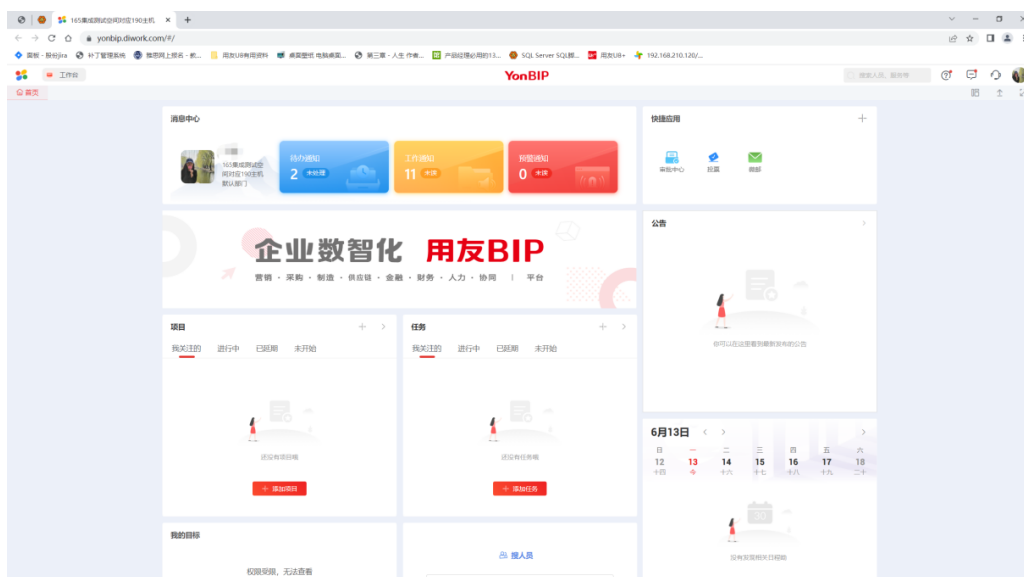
165集成测试空间对应190主机 ×
yonbip.diwork.com/#/
面板 - 股份jira　补丁管理系统　雅思网上报名 - 航...　用友U8有用资料　桌面壁纸 电脑桌面...　第三章 - 人生 作者...　产品经理必用的13...　SQL Server SQL脚...　用友U8+　192.168.210.120/...
工作台
YonBIP
搜索人员、服务等
首页

消息中心
165集成测试空间对应190主机 默认部门
待办通知 2 未处理
工作通知 11 未读
预警通知 0 未读

快捷应用
审批中心　云盘　邮箱

企业数智化 用友BIP
营销 · 采购 · 制造 · 供应链 · 金融 · 财务 · 人力 · 协同 | 平台

公告
您可以在这里看到最新发布的公告

项目
我关注的　进行中　已延期　未开始
还没有项目哦
+ 添加项目

任务
我关注的　进行中　已延期　未开始
还没有任务哦
+ 添加任务

6月13日
日 12 十四　一 13 今　二 14 十六　三 15 十七　四 16 十八　五 17 十九　六 18 二十
没有安排相关日程哦

我的目标
权限受限，无法查看

找人员